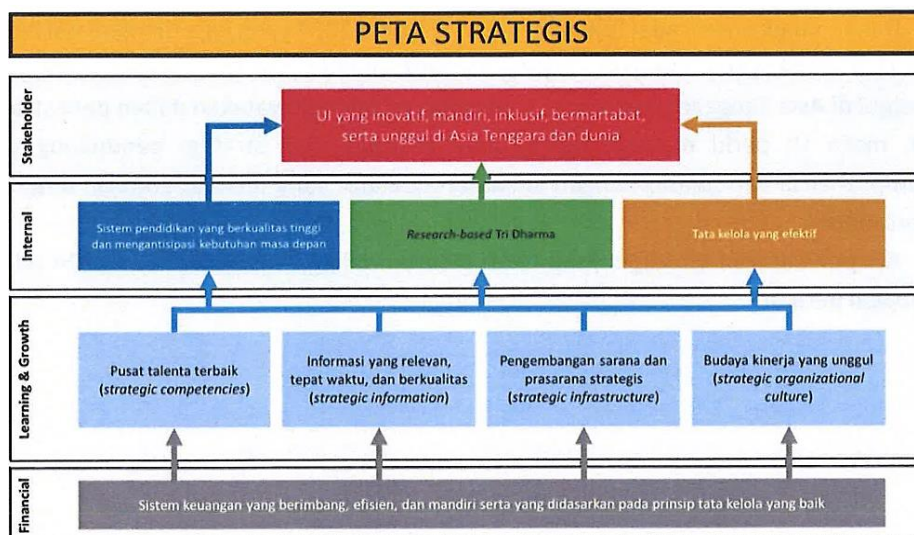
PETA STRATEGIS

Stakeholder

UI yang inovatif, mandiri, inklusif, bermartabat, serta unggul di Asia Tenggara dan dunia

Internal

Sistem pendidikan yang berkualitas tinggi dan mengantisipasi kebutuhan masa depan

Research-based Tri Dharma

Tata kelola yang efektif

Learning & Growth

Pusat talenta terbaik (strategic competencies)

Informasi yang relevan, tepat waktu, dan berkualitas (strategic information)

Pengembangan sarana dan prasarana strategis (strategic infrastructure)

Budaya kinerja yang unggul (strategic organizational culture)

Financial

Sistem keuangan yang berimbang, efisien, dan mandiri serta yang didasarkan pada prinsip tata kelola yang baik